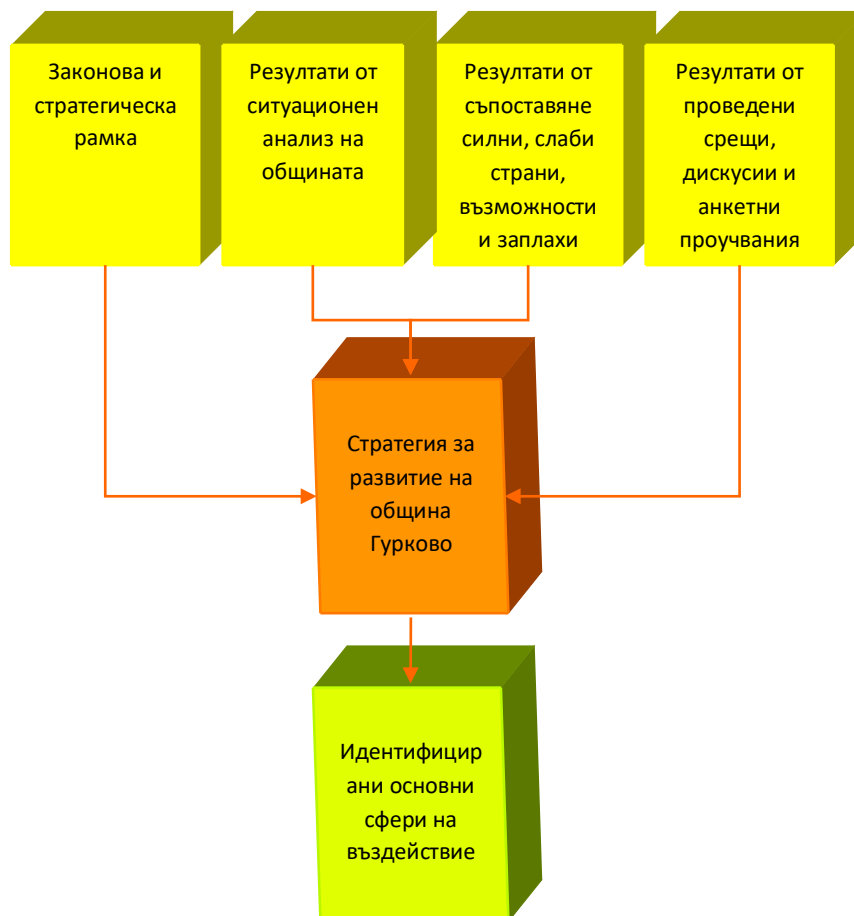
Законова и стратегическа рамка

Резултати от ситуационен анализ на общината

Резултати от съпоставяне силни, слаби страни, възможности и заплахи

Резултати от проведени срещи, дискусии и анкетни проучвания

Стратегия за развитие на община Гурково

Идентифицир ани основни сфери на въздействие